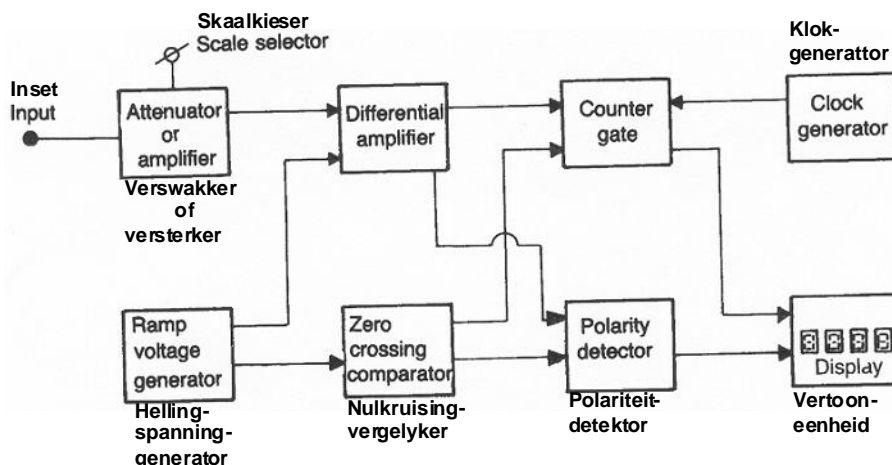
Skaalkieser
Scale selector

Klok-
generattor

Inset
Input

Attenuator
or
amplifier

Verswakker
of
versterker

Differential
amplifier

Counter
gate

Clock
generator

Ramp
voltage
generator

Helling-
spanning-
generator

Zero
crossing
comparator

Nulkruising-
vergelyker

Polarity
detector

Polariteit-
detektor

Display

Vertoon-
eenheid